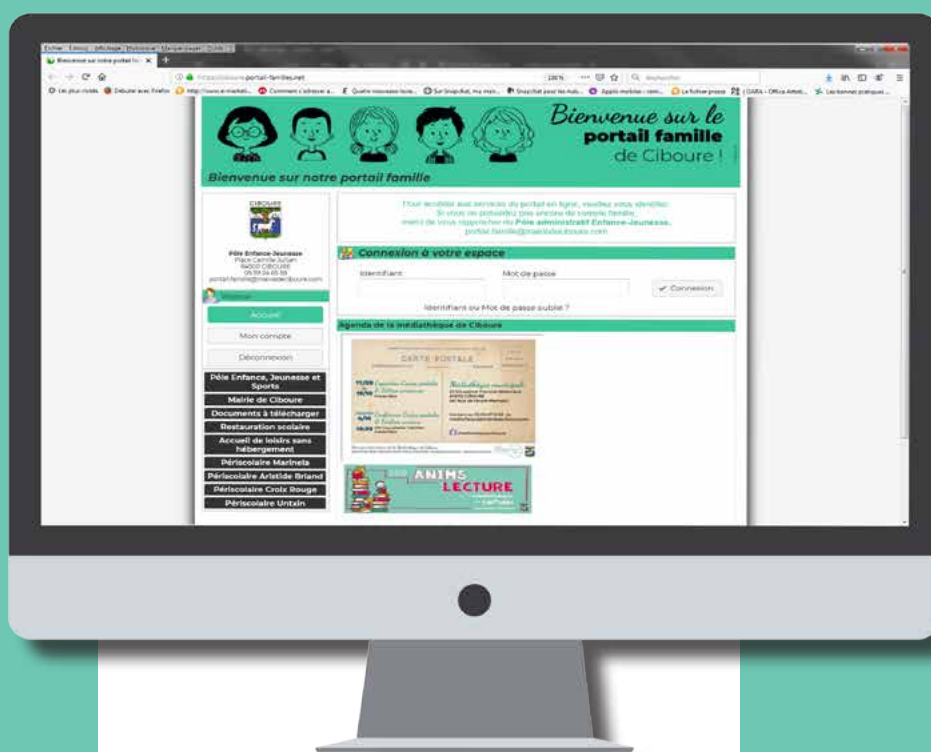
Fichier Édition Affichage Historique Marque-pages Outils ?

Bienvenue sur votre portail fa

https://ciboure.portail-familles.net

Bienvenue sur le portail famille de Ciboure !

Bienvenue sur notre portail famille

CIBOURE

Pôle Enfance-Jeunesse
Place Camille Julian
64500 CIBOURE
05 59 26 65 58
portail.famille@mairiedeciboure.com

Pour accéder aux services du portail en ligne, veuillez vous identifier.
Si vous ne possédez pas encore de compte famille,
merci de vous rapprocher du Pôle administratif Enfance-Jeunesse.
portail.famille@mairiedeciboure.com

Connexion à votre espace

Identifiant

Mot de passe

Connexion

Identifiant ou Mot de passe oublié ?

Accueil

Mon compte

Déconnexion

Pôle Enfance, Jeunesse et Sports

Mairie de Ciboure

Documents à télécharger

Restauration scolaire

Accueil de loisirs sans hébergement

Périscolaire Marinela

Périscolaire Aristide Briand

Périscolaire Croix Rouge

Périscolaire Untxin

Agenda de la médiathèque de Ciboure

CARTE POSTALE

Médiathèque municipale

ANIMS LECTURE